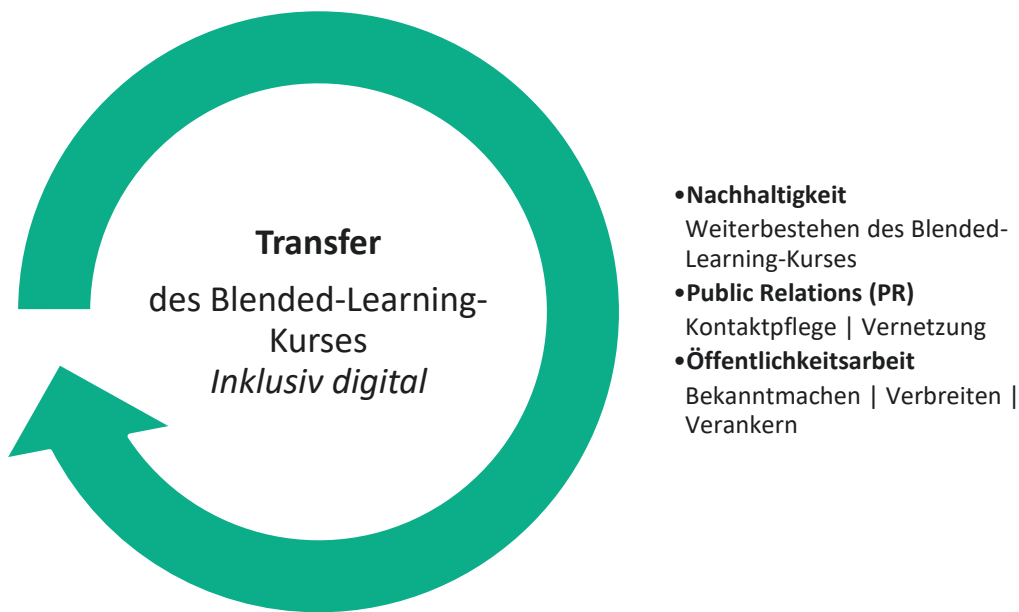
**Transfer**

des Blended-Learning-Kurses
*Inklusiv digital*

•**Nachhaltigkeit**
Weiterbestehen des Blended-Learning-Kurses

•**Public Relations (PR)**
Kontaktpflege | Vernetzung

•**Öffentlichkeitsarbeit**
Bekanntmachen | Verbreiten | Verankern